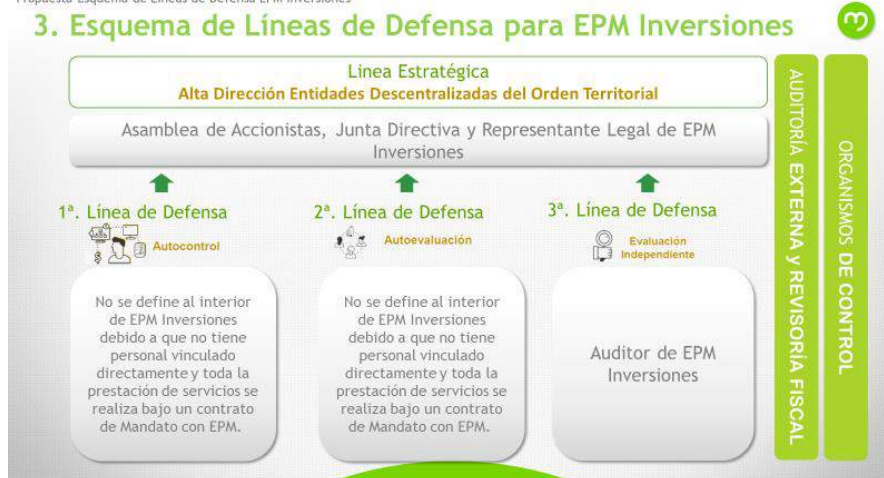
Propuesta Esquema de Líneas de Defensa EPM Inversiones

3. Esquema de Líneas de Defensa para EPM Inversiones

Línea Estratégica
Alta Dirección Entidades Descentralizadas del Orden Territorial

Asamblea de Accionistas, Junta Directiva y Representante Legal de EPM Inversiones

1ª. Línea de Defensa
Autocontrol

No se define al interior de EPM Inversiones debido a que no tiene personal vinculado directamente y toda la prestación de servicios se realiza bajo un contrato de Mandato con EPM.

2ª. Línea de Defensa
Autoevaluación

No se define al interior de EPM Inversiones debido a que no tiene personal vinculado directamente y toda la prestación de servicios se realiza bajo un contrato de Mandato con EPM.

3ª. Línea de Defensa
Evaluación Independiente

Auditor de EPM Inversiones

AUDITORÍA EXTERNA y REVISORÍA FISCAL

ORGANISMOS DE CONTROL